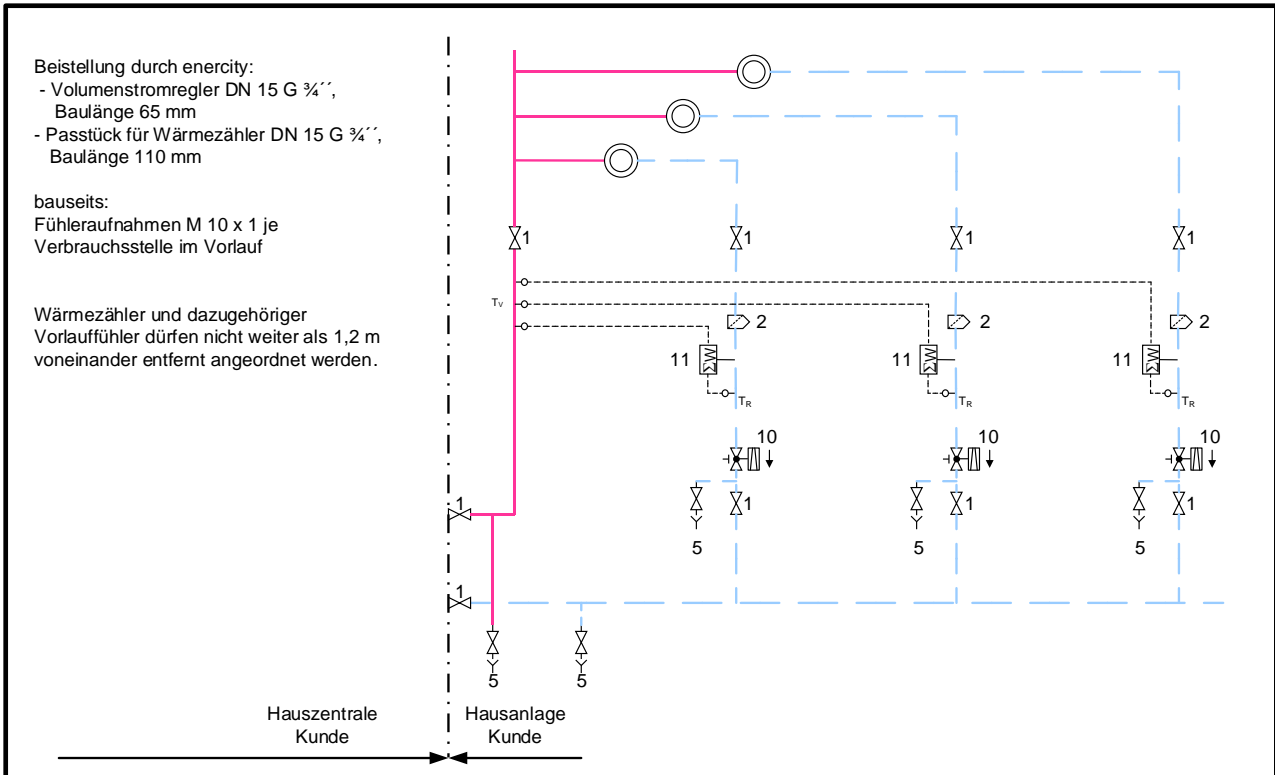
Beistellung durch enercity:
- Volumenstromregler DN 15 G ¾´´, Baulänge 65 mm
- Passtück für Wärmezähler DN 15 G ¾´´, Baulänge 110 mm

bauseits:
Fühleraufnahmen M 10 x 1 je Verbrauchsstelle im Vorlauf

Wärmezähler und dazugehöriger Vorlauffühler dürfen nicht weiter als 1,2 m voneinander entfernt angeordnet werden.

1 1 1 1

$T_V$

2 2 2

11 11 11

$T_R$ $T_R$ $T_R$

10 10 10

1 1 1 1

5 5 5

1

5 5

Hauszentrale Kunde

Hausanlage Kunde